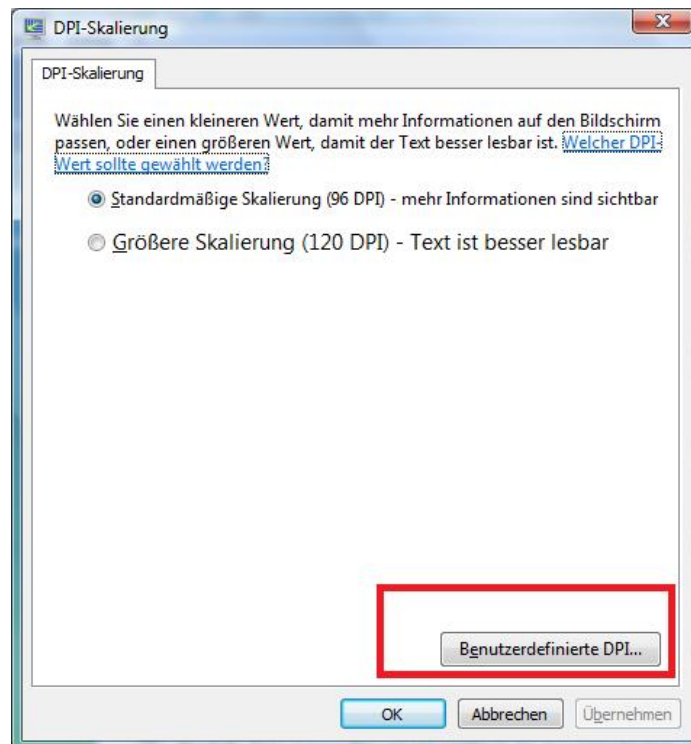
DPI-Skalierung

DPI-Skalierung

Wählen Sie einen kleineren Wert, damit mehr Informationen auf den Bildschirm passen, oder einen größeren Wert, damit der Text besser lesbar ist. Welcher DPI-Wert sollte gewählt werden?

Standardmäßige Skalierung (96 DPI) - mehr Informationen sind sichtbar

Größere Skalierung (120 DPI) - Text ist besser lesbar

Benutzerdefinierte DPI...

OK

Abbrechen

Übernehmen